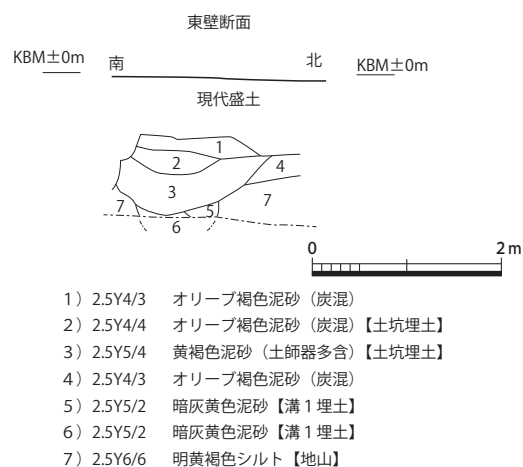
東壁断面

KBM±0m 南 北 KBM±0m

現代盛土

1
2
4
3
7
7
5
6

0 2 m

1）2.5Y4/3　オリーブ褐色泥砂（炭混）
2）2.5Y4/4　オリーブ褐色泥砂（炭混）【土坑埋土】
3）2.5Y5/4　黄褐色泥砂（土師器多含）【土坑埋土】
4）2.5Y4/3　オリーブ褐色泥砂（炭混）
5）2.5Y5/2　暗灰黄色泥砂【溝１埋土】
6）2.5Y5/2　暗灰黄色泥砂【溝１埋土】
7）2.5Y6/6　明黄褐色シルト【地山】